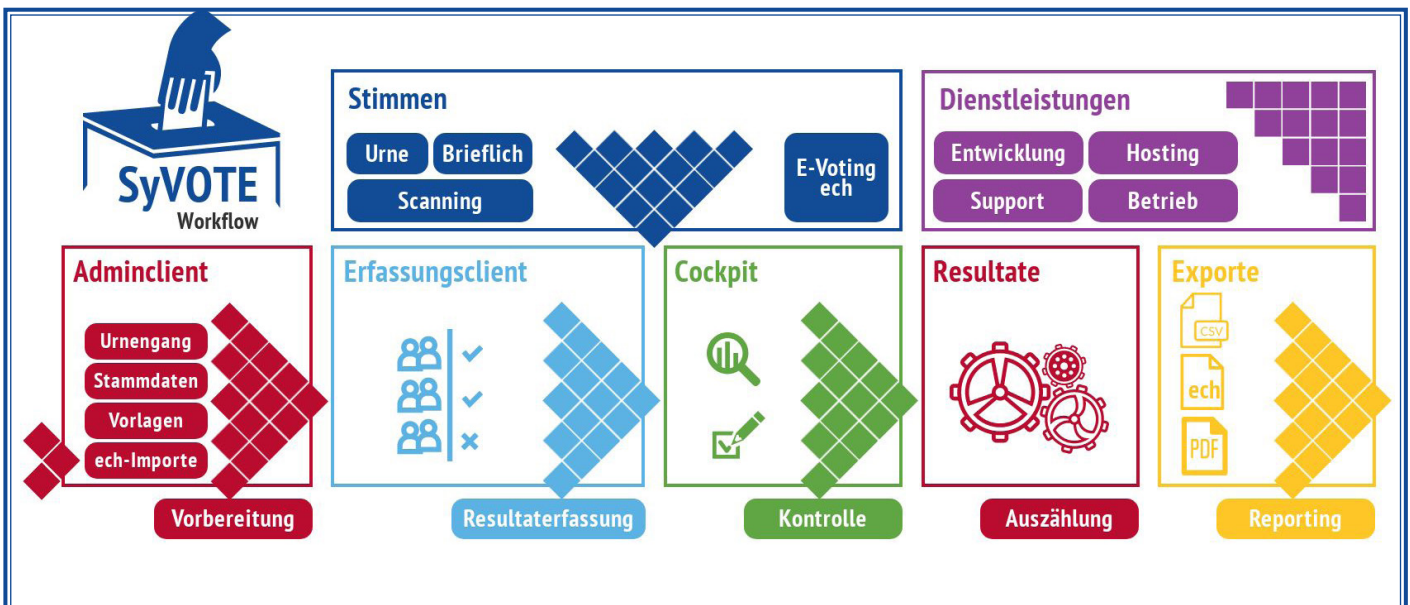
SyVOTE
Workflow

Stimmen
Urne
Brieflich
Scanning
E-Voting ech

Dienstleistungen
Entwicklung
Hosting
Support
Betrieb

Adminclient
Urnengang
Stammdaten
Vorlagen
ech-Importe
Vorbereitung

Erfassungsclient
Resultaterfassung

Cockpit
Kontrolle

Resultate
Auszählung

Exporte
CSV
ech
PDF
Reporting